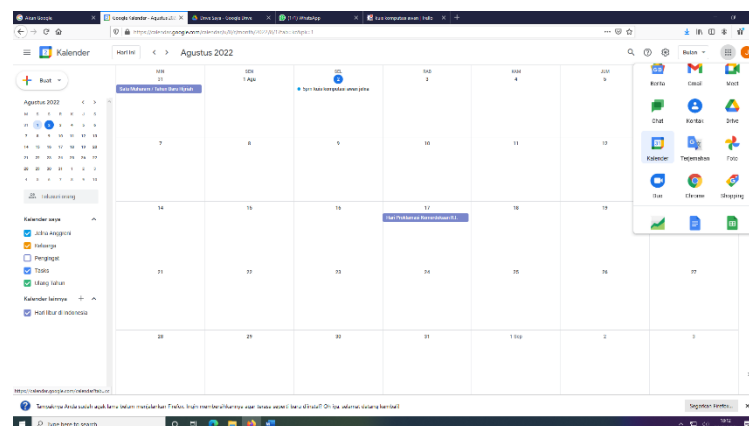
Akun Google | Google Kalender - Agustus 2022 | Drive Saya - Google Drive | (1) WhatsApp | kuis komputer awan - Inallo | +

https://calendar.google.com/calendar/u/0/r/month/2022/8/1?tab=rc&pli=1

Kalender | Hari ini | < > | Agustus 2022 | Bulan

Buat

Agustus 2022

| M | S | S | R | K | J | S |
|---|---|---|---|---|---|---|
| 31 | 1 | 2 | 3 | 4 | 5 | 6 |
| 7 | 8 | 9 | 10 | 11 | 12 | 13 |
| 14 | 15 | 16 | 17 | 18 | 19 | 20 |
| 21 | 22 | 23 | 24 | 25 | 26 | 27 |
| 28 | 29 | 30 | 31 | 1 | 2 | 3 |
| 4 | 5 | 6 | 7 | 8 | 9 | 10 |

Telusuri orang

Kalender saya
Johna Anggraini
Keluarga
Pengingat
Tasks
Ulang Tahun

Kalender lainnya
Hari libur di Indonesia

| MIN | SEN | SEL | RAB | KAM | JUM |
|---|---|---|---|---|---|
| 31 | 1 Agu | 2 | 3 | 4 | 5 |
| Satu Muharam / Tahun Baru Hijriah | | 1pm kuis komputer awan johna | | | |
| 7 | 8 | 9 | 10 | 11 | 12 |
| 14 | 15 | 16 | 17 | 18 | 19 |
| | | | Hari Proklamasi Kemerdekaan R.I. | | |
| 21 | 22 | 23 | 24 | 25 | 26 |
| 28 | 29 | 30 | 31 | 1 Sep | 2 |

Berita | Gmail | Meet
Chat | Kontak | Drive
Kalender | Terjemahan | Foto
Rapat | Chrome | Shopping

https://calendar.google.com/calendar/u/0/r

Tampaknya Anda sudah agak lama belum menjalankan Firefox. Ingin membersihkannya agar terasa seperti baru kembali? Oh ya, selamat datang kembali!

Segarkan Firefox...

Type here to search